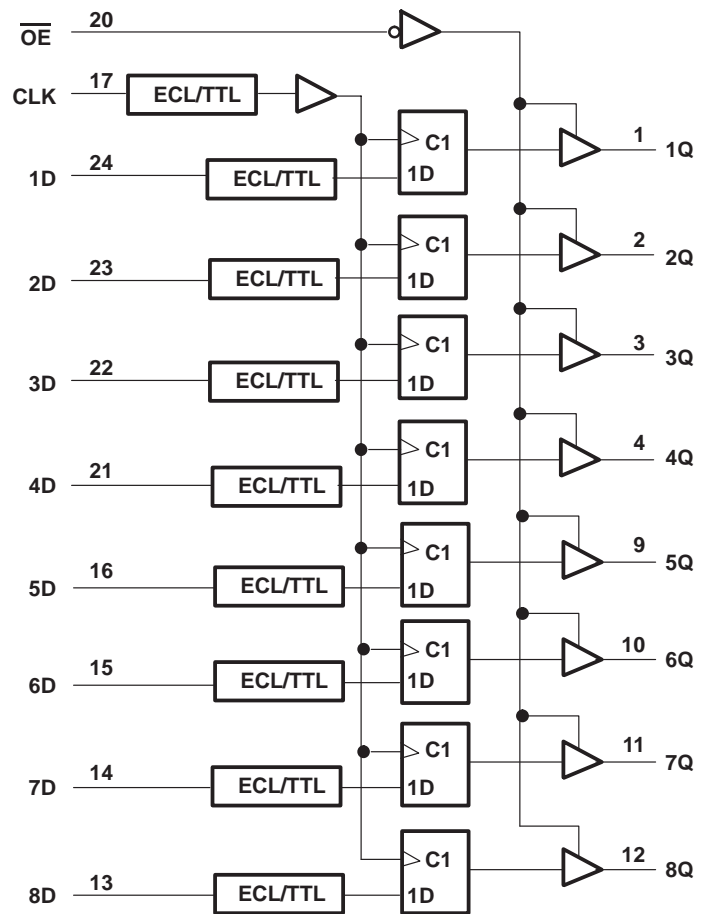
$\overline{OE}$ 20

CLK 17 ECL/TTL

C1
1D 24 ECL/TTL 1D
1 1Q

C1
2D 23 ECL/TTL 1D
2 2Q

C1
3D 22 ECL/TTL 1D
3 3Q

C1
4D 21 ECL/TTL 1D
4 4Q

C1
5D 16 ECL/TTL 1D
9 5Q

C1
6D 15 ECL/TTL 1D
10 6Q

C1
7D 14 ECL/TTL 1D
11 7Q

C1
8D 13 ECL/TTL 1D
12 8Q